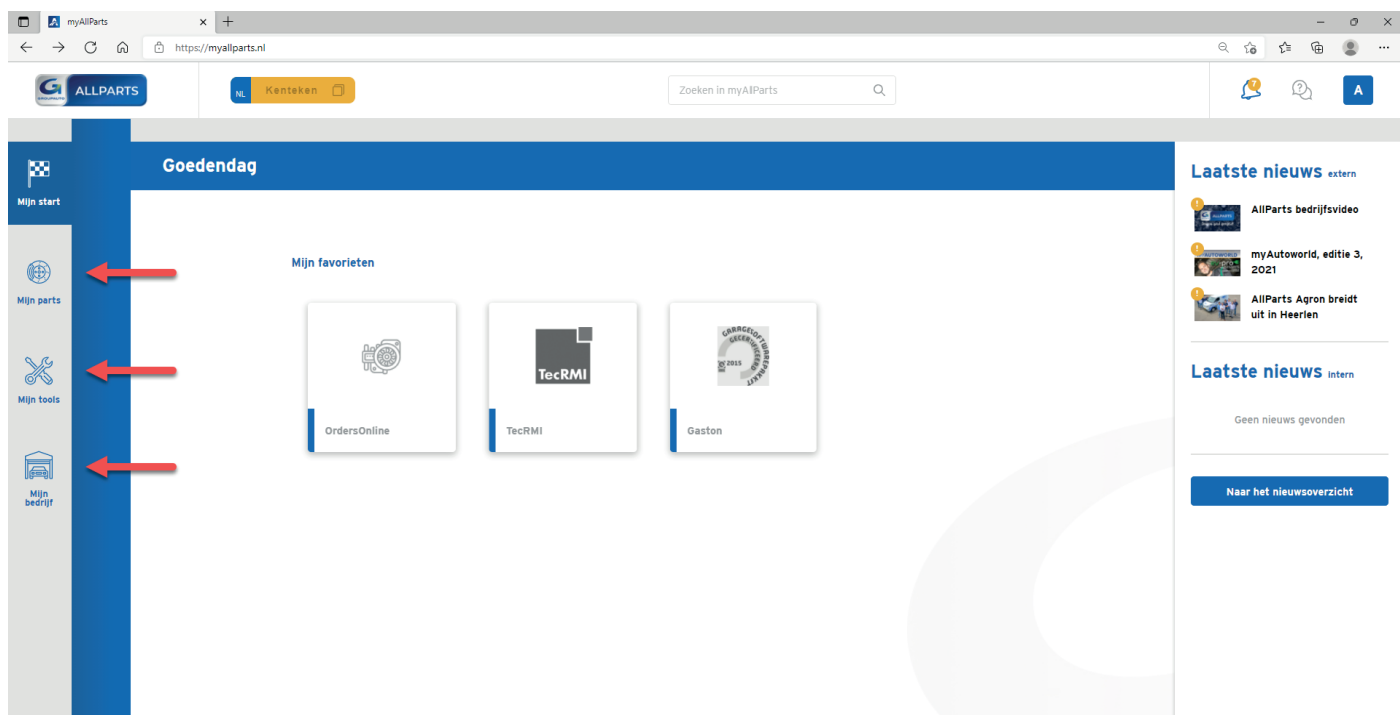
myAllParts
https://myallparts.nl

ALLPARTS
NL Kenteken
Zoeken in myAllParts
A

Mijn start
Mijn parts
Mijn tools
Mijn bedrijf

Goedendag

Mijn favorieten

OrdersOnline
TecRMI
TecRMI
Gaston

Laatste nieuws extern
AllParts bedrijfsvideo
myAutoworld, editie 3, 2021
AllParts Agron breidt uit in Heerlen

Laatste nieuws intern
Geen nieuws gevonden

Naar het nieuwsoverzicht